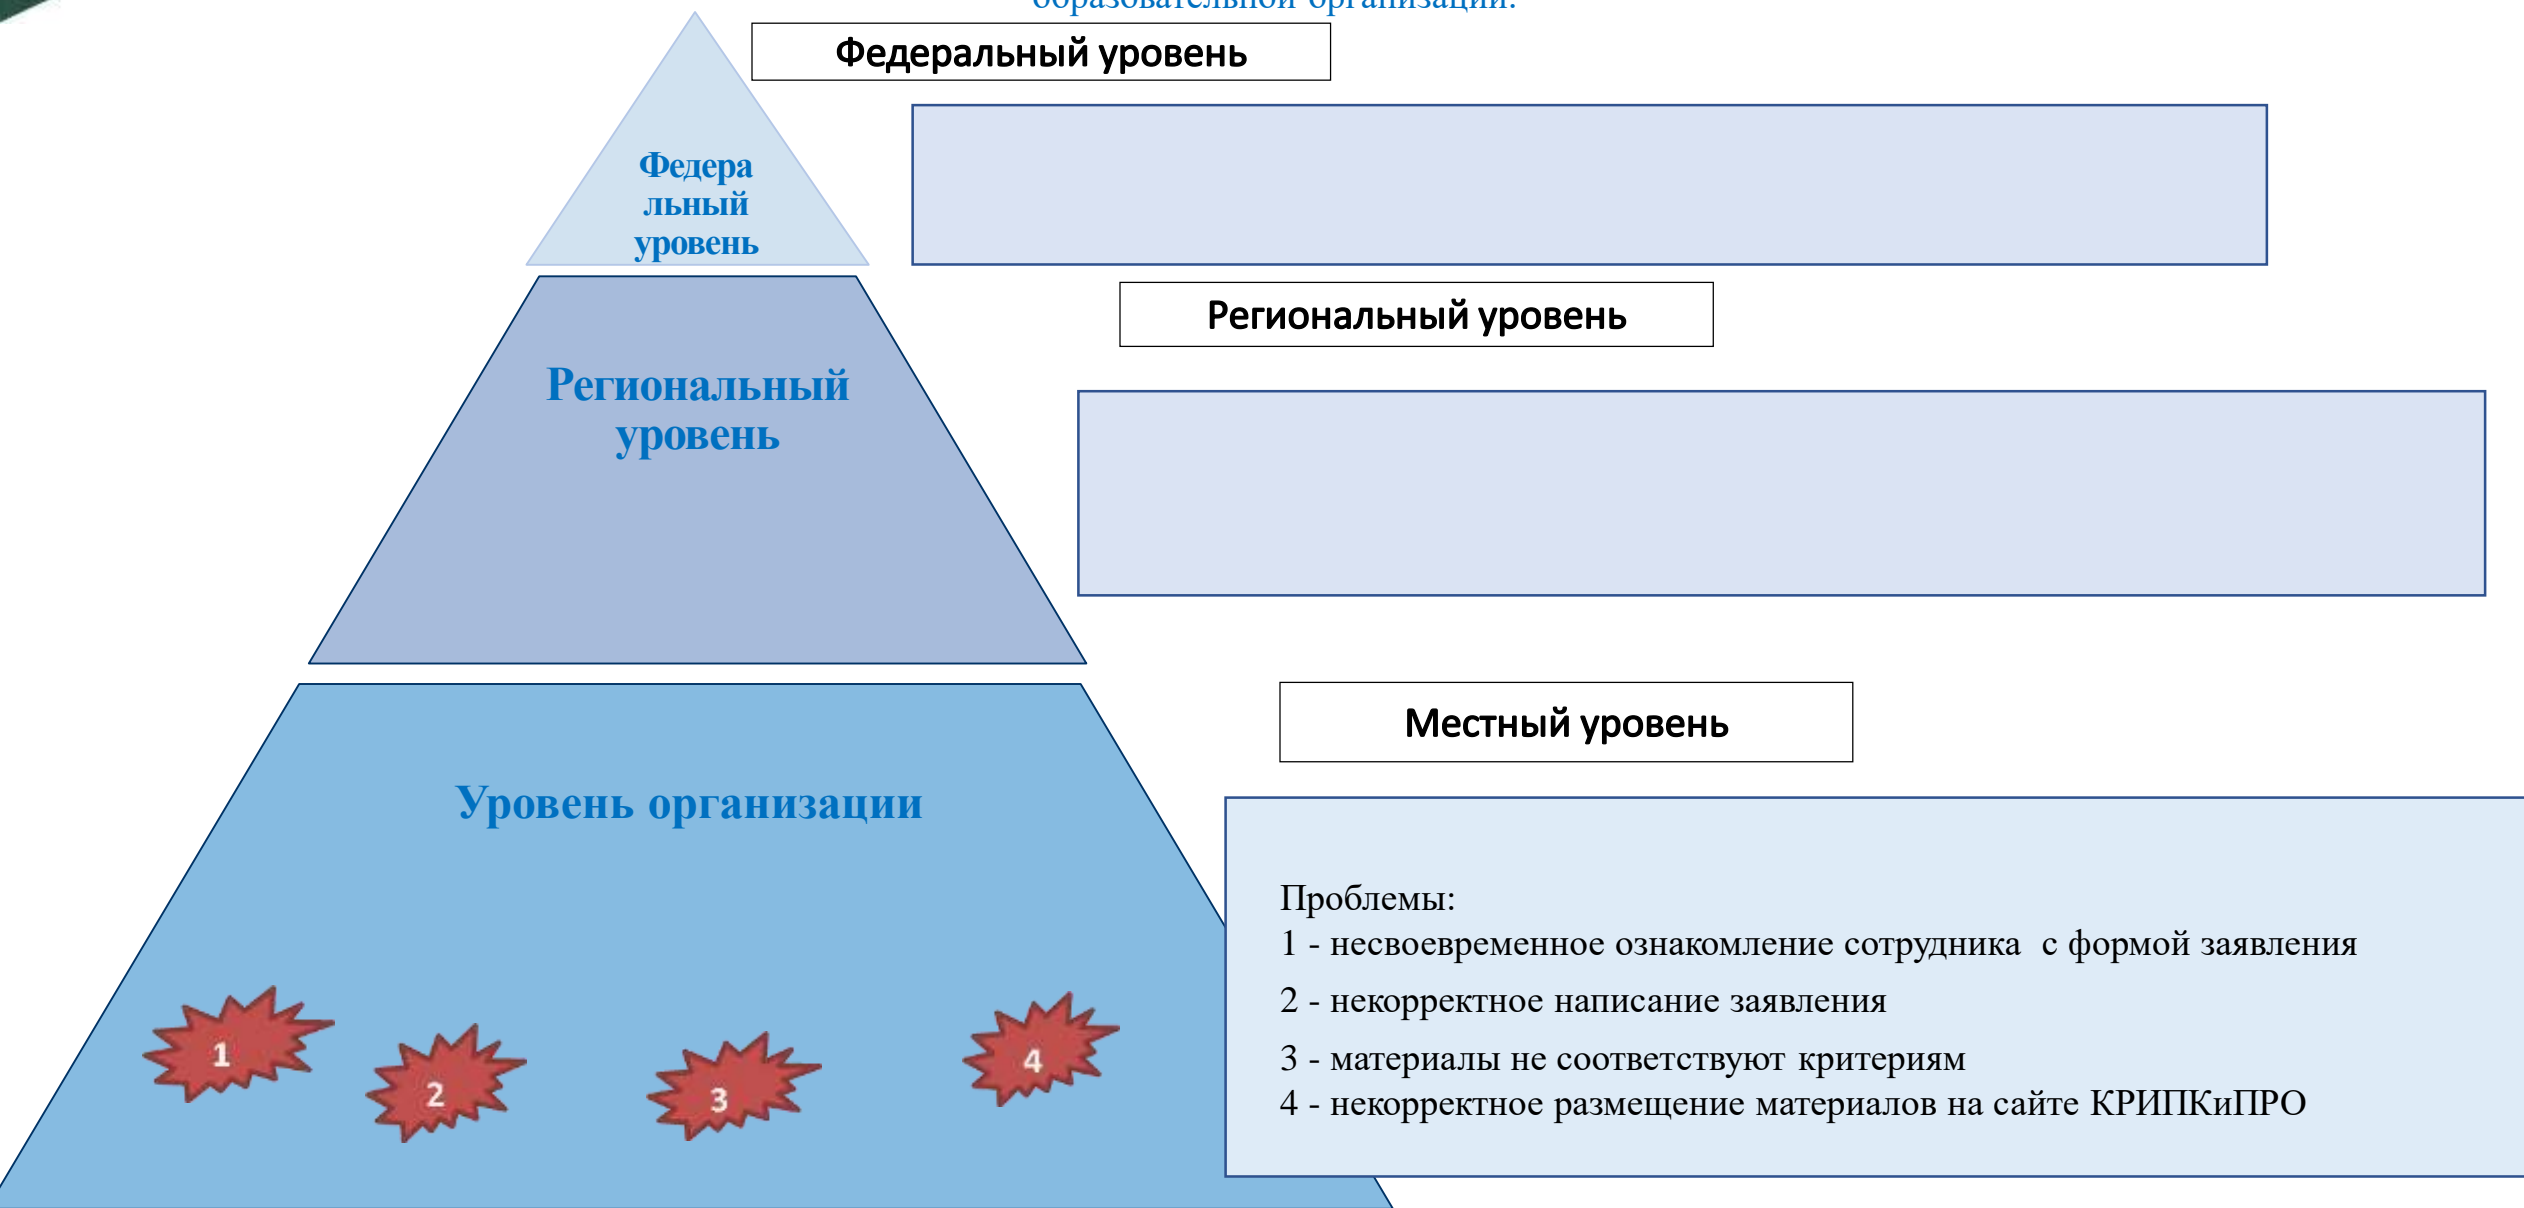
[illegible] образовательной организации.

Федеральный уровень

Федеральный уровень

Региональный уровень

Региональный уровень

Местный уровень

Уровень организации

1

2

3

4

Проблемы:
1 - несвоевременное ознакомление сотрудника с формой заявления
2 - некорректное написание заявления
3 - материалы не соответствуют критериям
4 - некорректное размещение материалов на сайте КРИПКиПРО